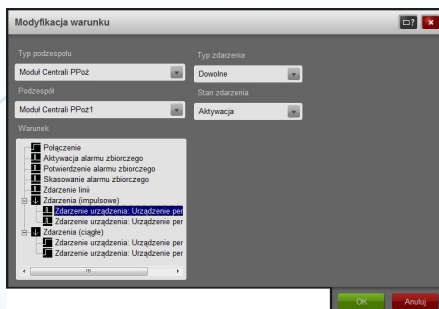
Modyfikacja warunku

Typ podzespołu

Moduł Centrali PPoż

Podzespół

Moduł Centrali PPoż1

Warunek

Połączenie
Aktywacja alarmu zbiorczego
Potwierdzenie alarmu zbiorczego
Skasowanie alarmu zbiorczego
Zdarzenie linii
Zdarzenia (impulsowe)
Zdarzenie urządzenia: Urządzenie per
Zdarzenie urządzenia: Urządzenie per
Zdarzenia (ciągłe)
Zdarzenie urządzenia: Urządzenie per
Zdarzenie urządzenia: Urządzenie per

Typ zdarzenia

Dowolne

Stan zdarzenia

Aktywacja

OK

Anuluj